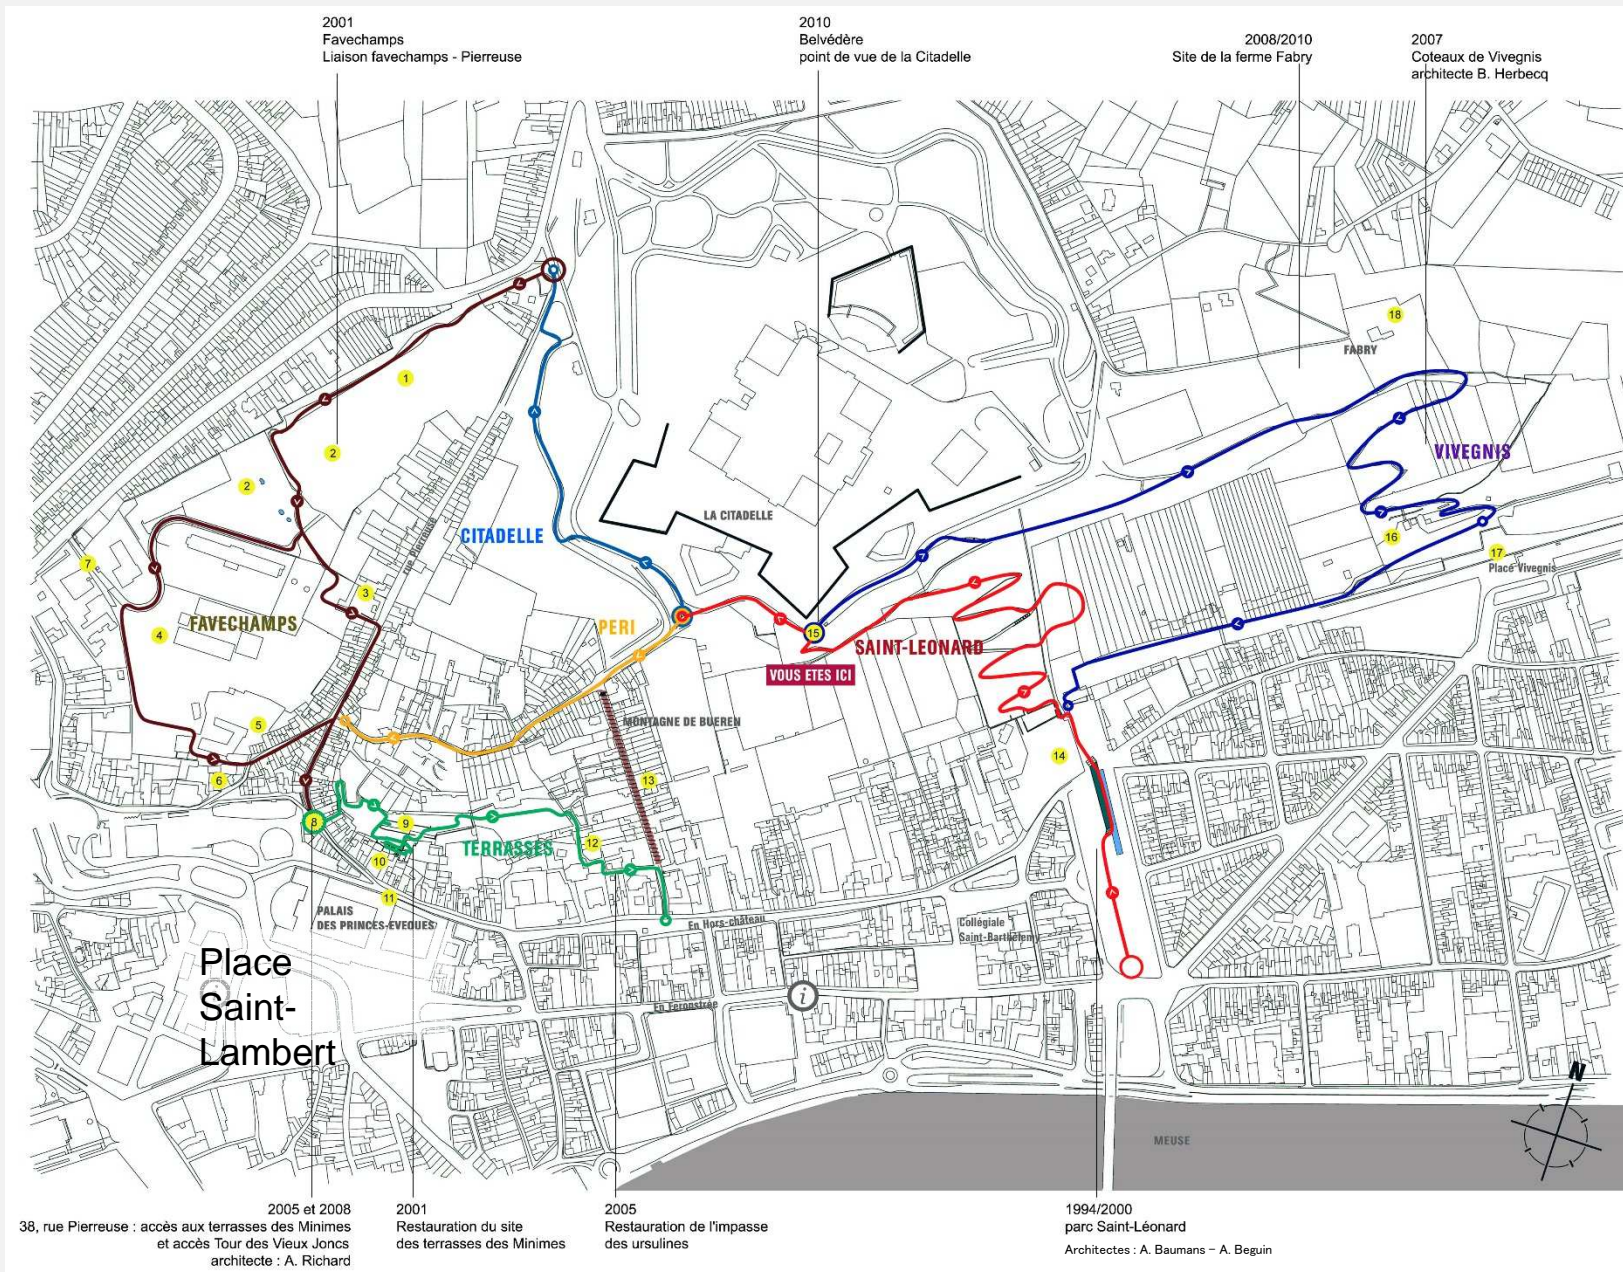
2001
Favechamps
Liaison favechamps - Pierreuse

2010
Belvédère
point de vue de la Citadelle

2008/2010
Site de la ferme Fabry

2007
Coteaux de Vivegnis
architecte B. Herbecq

18
FABRY
1
2
2
VIVEGNIS
CITADELLE
LA CITADELLE
16
17
Place Vivegnis
7
3
FAVECHAMPS
4
PERI
15
SAINT-LEONARD
VOUS ETES ICI
MONTAGNE DE BUEREN
5
14
6
13
8
9
TERRASSES
12
10
11
PALAIS
DES PRINCES-EVEQUES
En Hors-château
Collégiale
Saint-Barthélemy
Place
Saint-
Lambert
En Feronstrée
N
MEUSE

2005 et 2008
38, rue Pierreuse : accès aux terrasses des Minimes
et accès Tour des Vieux Joncs
architecte : A. Richard

2001
Restauration du site
des terrasses des Minimes

2005
Restauration de l'impasse
des ursulines

1994/2000
parc Saint-Léonard
Architectes : A. Baumans - A. Beguin